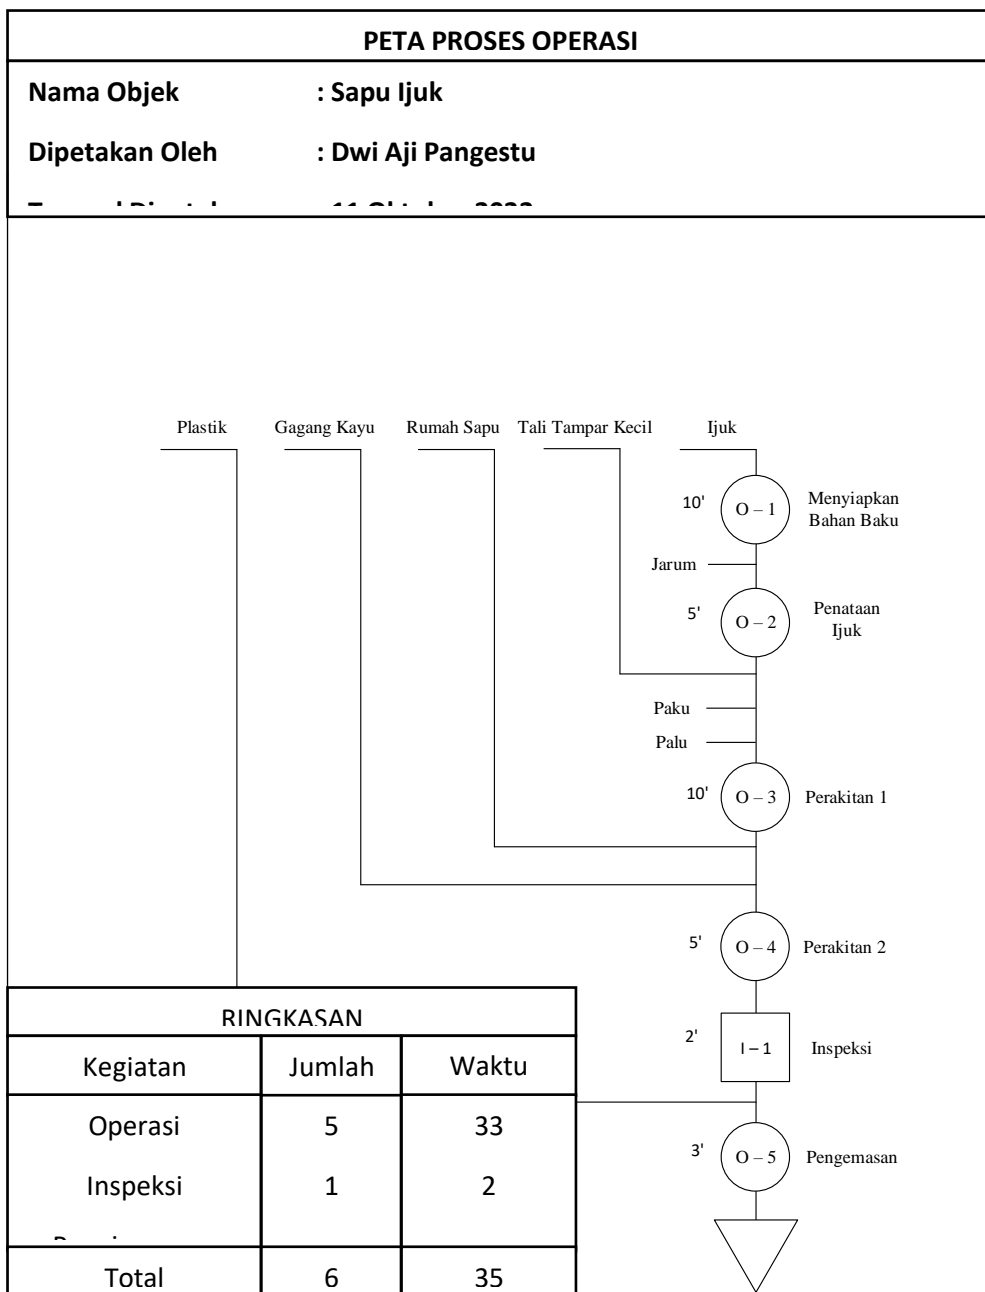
PETA PROSES OPERASI

Nama Objek : Sapu Ijuk

Dipetakan Oleh : Dwi Aji Pangestu

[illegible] : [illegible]

Plastik Gagang Kayu Rumah Sapu Tali Tampar Kecil Ijuk

10' O – 1 Menyiapkan Bahan Baku

Jarum

5' O – 2 Penataan Ijuk

Paku

Palu

10' O – 3 Perakitan 1

5' O – 4 Perakitan 2

2' I – 1 Inspeksi

3' O – 5 Pengemasan

RINGKASAN

| Kegiatan | Jumlah | Waktu |
|---|---|---|
| Operasi | 5 | 33 |
| Inspeksi | 1 | 2 |
| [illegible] | | |
| Total | 6 | 35 |